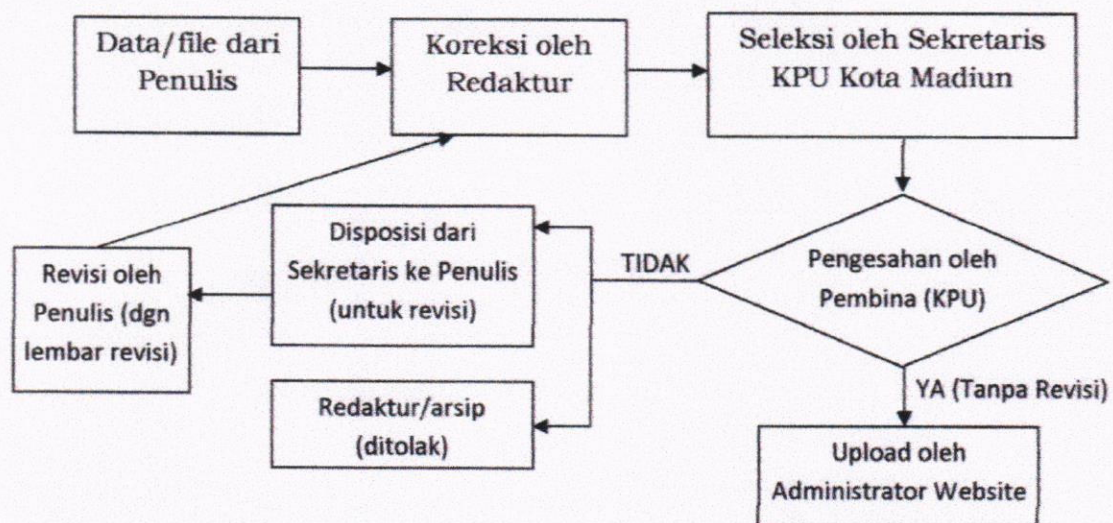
Data/file dari Penulis

Koreksi oleh Redaktur

Seleksi oleh Sekretaris KPU Kota Madiun

Pengesahan oleh Pembina (KPU)

TIDAK

Disposisi dari Sekretaris ke Penulis (untuk revisi)

Revisi oleh Penulis (dgn lembar revisi)

Redaktur/arsip (ditolak)

YA (Tanpa Revisi)

Upload oleh Administrator Website